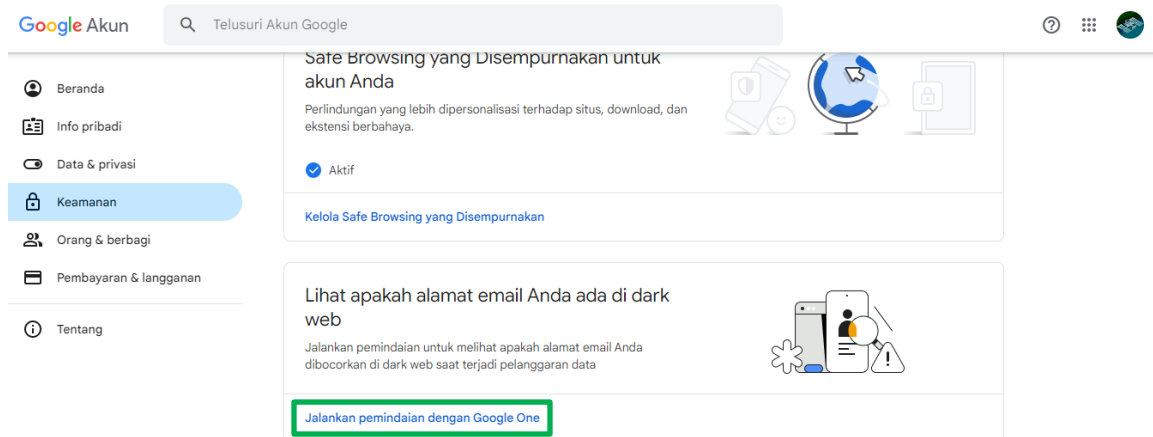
Google Akun

Telusuri Akun Google

Beranda

Info pribadi

Data & privasi

Keamanan

Orang & berbagi

Pembayaran & langganan

Tentang

Safe Browsing yang Disempurnakan untuk akun Anda

Perlindungan yang lebih dipersonalisasi terhadap situs, download, dan ekstensi berbahaya.

Aktif

Kelola Safe Browsing yang Disempurnakan

Lihat apakah alamat email Anda ada di dark web

Jalankan pemindaian untuk melihat apakah alamat email Anda dibocorkan di dark web saat terjadi pelanggaran data

Jalankan pemindaian dengan Google One